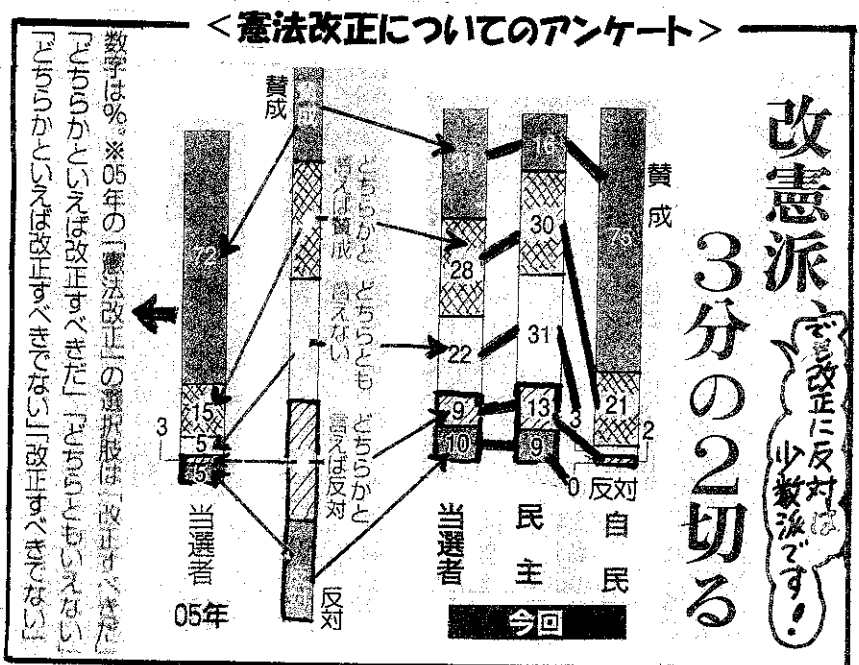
<憲法改正についてのアンケート>

改憲派 3分の2切る

でも改正に反対は少数派です!

賛成

79

21

2

反対

自民

16

30

31

3

13

9

0

民主

31

28

22

9

10

当選者

今回

賛成

どちらかと言えば賛成

どちらとも言えない

どちらかと言えば反対

反対

72

15

5

5

3

当選者

05年

数字は%。※05年の「憲法改正」の選択肢は「改正すべきだ」「どちらかといえば改正すべきだ」「どちらともいえない」「どちらかといえば改正すべきでない」「改正すべきでない」